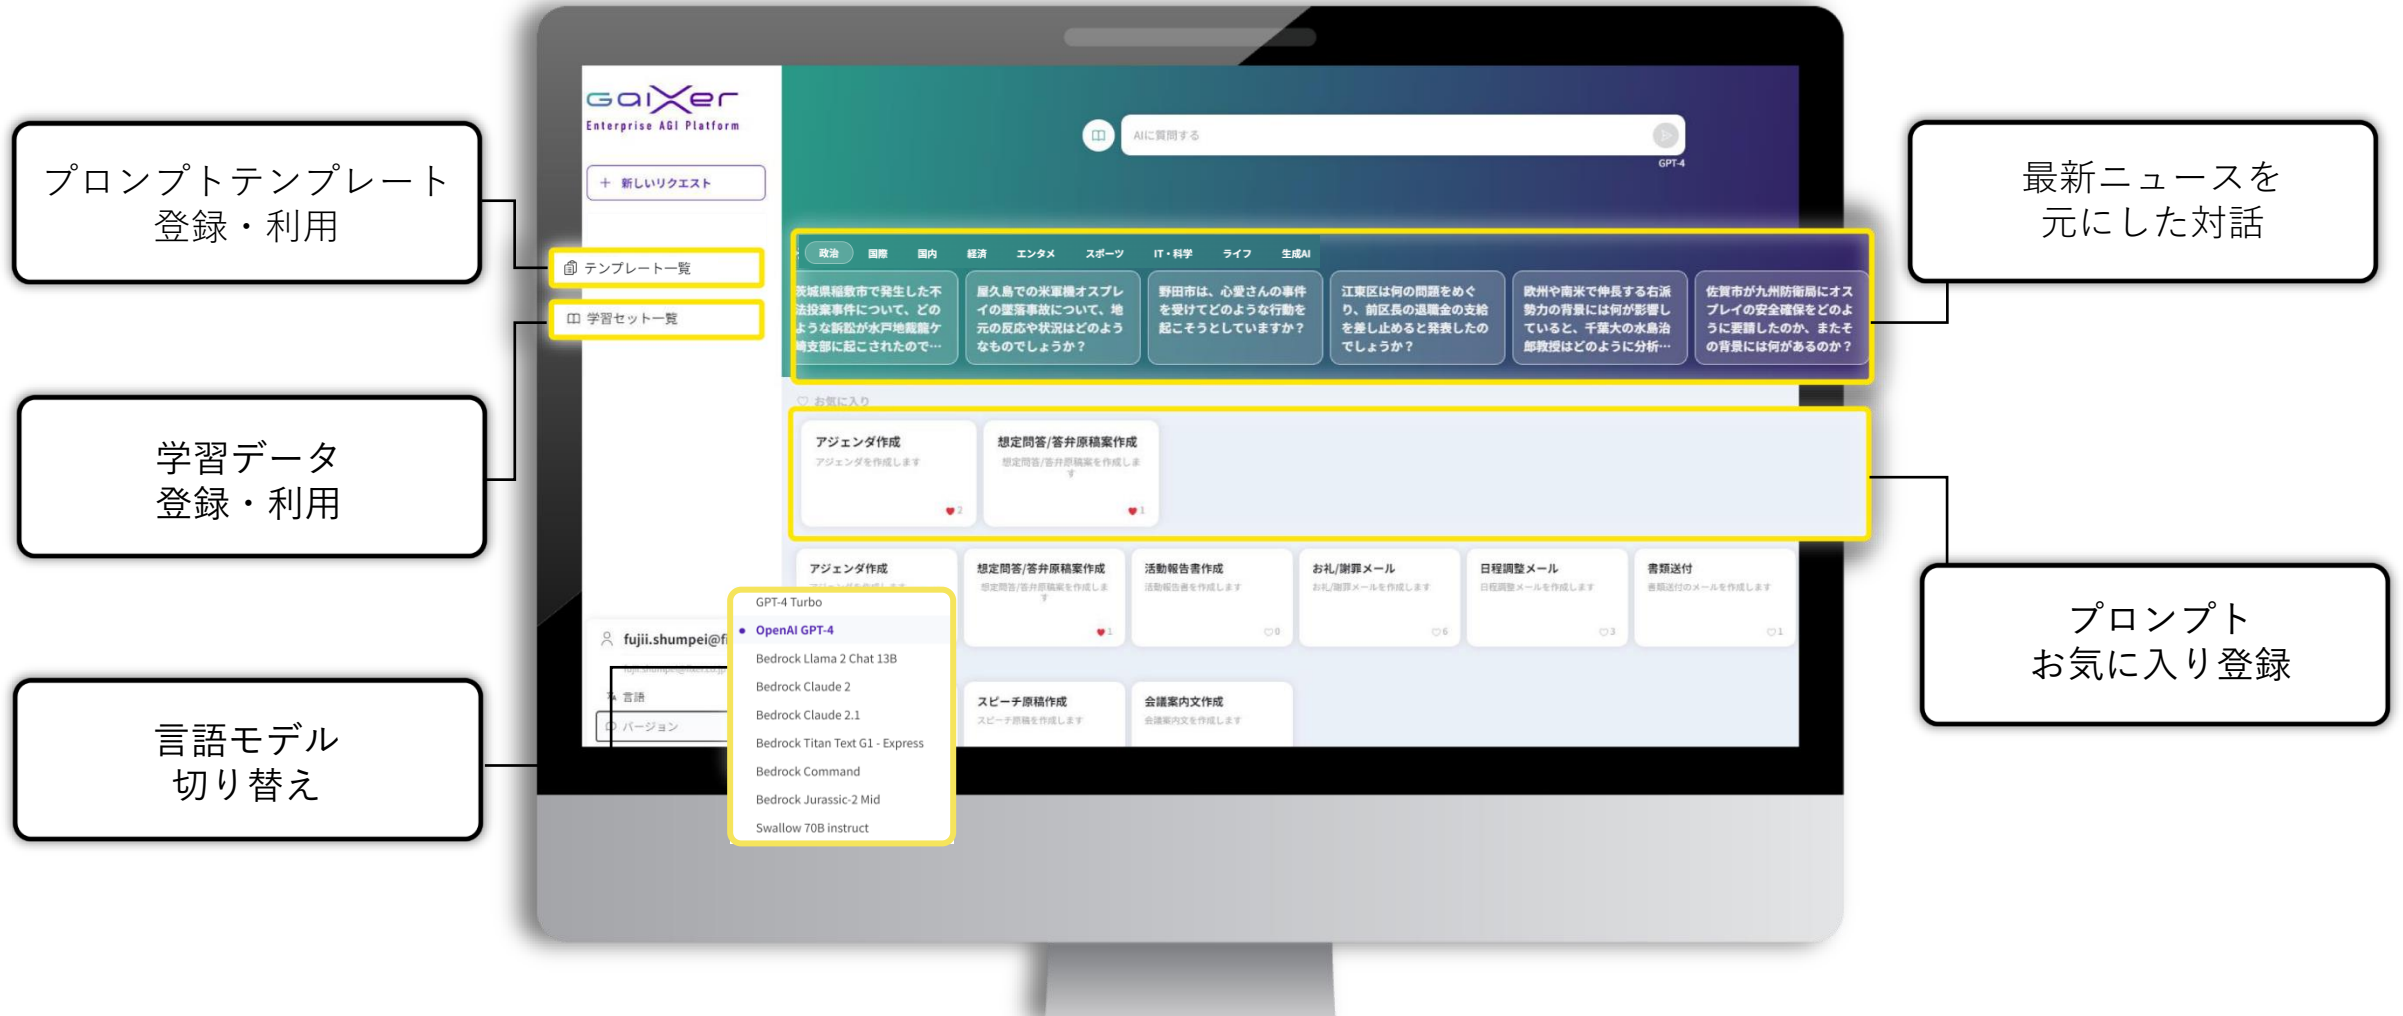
プロンプトテンプレート
登録・利用

学習データ
登録・利用

言語モデル
切り替え

GaiXer
Enterprise AGI Platform

＋ 新しいリクエスト

テンプレート一覧

学習セット一覧

fujii.shumpei@fi

言語

バージョン

AIに質問する

GPT-4

政治 国際 国内 経済 エンタメ スポーツ IT・科学 ライフ 生成AI

茨城県稲敷市で発生した不法投棄事件について、どのような訴訟が水戸地裁龍ケ崎支部に起こされたので…

屋久島での米軍機オスプレイの墜落事故について、地元の反応や状況はどのようなものでしょうか？

野田市は、心愛さんの事件を受けてどのような行動を起こそうとしていますか？

江東区は何の問題をめぐり、前区長の退職金の支給を差し止めると発表したのでしょうか？

欧州や南米で伸長する右派勢力の背景には何が影響していると、千葉大の水島治郎教授はどのように分析…

佐賀市が九州防衛局にオスプレイの安全確保をどのように要請したのか、またその背景には何があるのか？

お気に入り

アジェンダ作成
アジェンダを作成します
2

想定問答/答弁原稿案作成
想定問答/答弁原稿案を作成します
1

アジェンダ作成

想定問答/答弁原稿案作成
想定問答/答弁原稿案を作成します
1

活動報告書作成
活動報告書を作成します
0

お礼/謝罪メール
お礼/謝罪メールを作成します
6

日程調整メール
日程調整メールを作成します
3

書類送付
書類送付のメールを作成します
1

スピーチ原稿作成
スピーチ原稿を作成します

会議案内文作成
会議案内文を作成します

GPT-4 Turbo
OpenAI GPT-4
Bedrock Llama 2 Chat 13B
Bedrock Claude 2
Bedrock Claude 2.1
Bedrock Titan Text G1 - Express
Bedrock Command
Bedrock Jurassic-2 Mid
Swallow 70B instruct

最新ニュースを
元にした対話

プロンプト
お気に入り登録